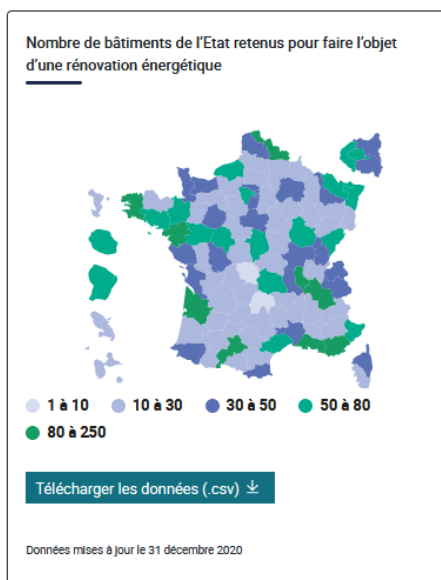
Nombre de bâtiments de l'Etat retenus pour faire l'objet d'une rénovation énergétique

1 à 10
10 à 30
30 à 50
50 à 80
80 à 250

Télécharger les données (.csv)

Données mises à jour le 31 décembre 2020